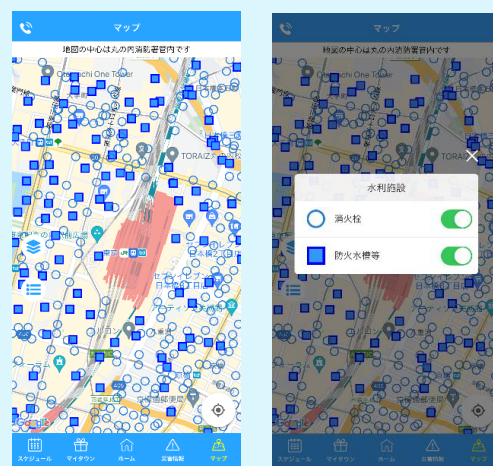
マップ

地図の中心は丸の内消防署管内です

Otemachi One Tower

TORAIZ

スケジュール　マイタウン　ホーム　災害情報　マップ

マップ

地図の中心は丸の内消防署管内です

Otemachi One Tower

水利施設

消火栓

防火水槽等

スケジュール　マイタウン　ホーム　災害情報　マップ